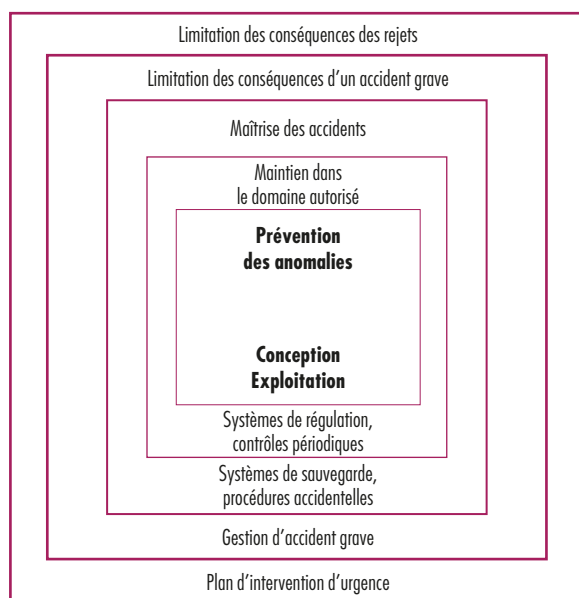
Limitation des conséquences des rejets

Limitation des conséquences d'un accident grave

Maîtrise des accidents

Maintien dans le domaine autorisé

**Prévention des anomalies**

**Conception Exploitation**

Systèmes de régulation, contrôles périodiques

Systèmes de sauvegarde, procédures accidentelles

Gestion d'accident grave

Plan d'intervention d'urgence